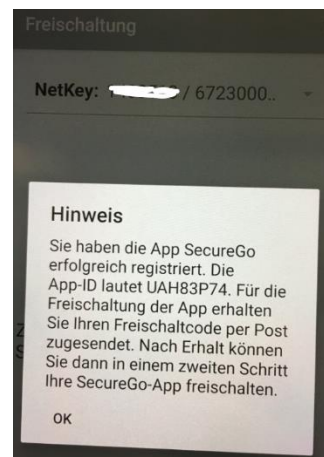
Freischaltung

NetKey: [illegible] / 6723000..

Hinweis

Sie haben die App SecureGo erfolgreich registriert. Die App-ID lautet UAH83P74. Für die Freischaltung der App erhalten Sie Ihren Freischaltcode per Post zugesendet. Nach Erhalt können Sie dann in einem zweiten Schritt Ihre SecureGo-App freischalten.

OK